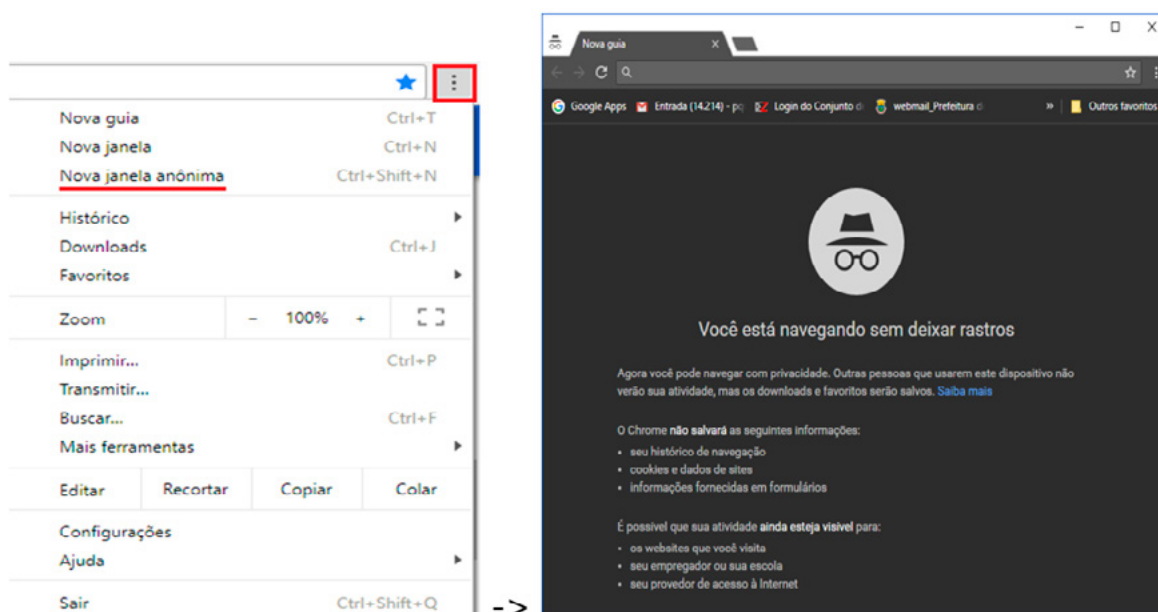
Nova guia Ctrl+T
Nova janela Ctrl+N
Nova janela anônima Ctrl+Shift+N

Histórico
Downloads Ctrl+J
Favoritos

Zoom – 100% +

Imprimir... Ctrl+P
Transmitir...
Buscar... Ctrl+F
Mais ferramentas

Editar Recortar Copiar Colar

Configurações
Ajuda

Sair Ctrl+Shift+Q

->

Nova guia ×

Google Apps Entrada (14.214) - p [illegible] Login do Conjunto d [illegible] webmail_Prefeitura d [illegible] » Outros favoritos

Você está navegando sem deixar rastros

Agora você pode navegar com privacidade. Outras pessoas que usarem este dispositivo não verão sua atividade, mas os downloads e favoritos serão salvos. Saiba mais

O Chrome não salvará as seguintes informações:
• seu histórico de navegação
• cookies e dados de sites
• informações fornecidas em formulários

É possível que sua atividade ainda esteja visível para:
• os websites que você visita
• seu empregador ou sua escola
• seu provedor de acesso à Internet